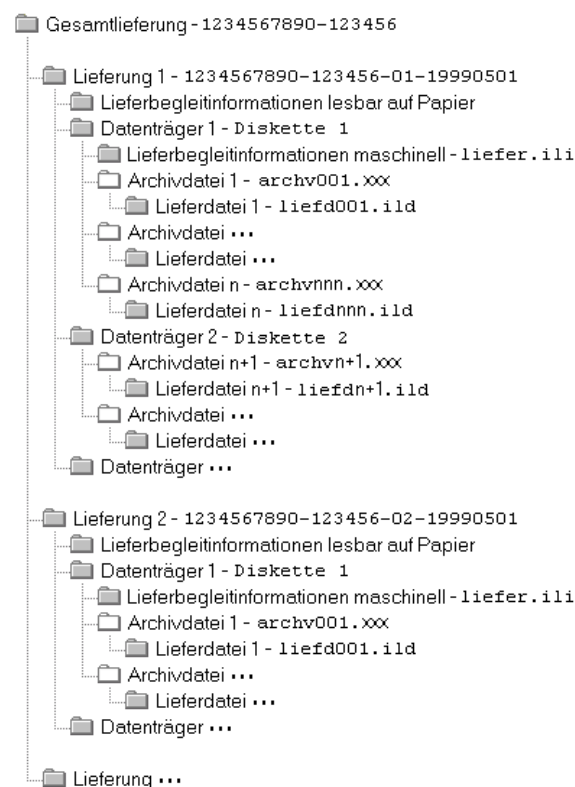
Gesamtlieferung - 1234567890-123456

Lieferung 1 - 1234567890-123456-01-19990501
Lieferbegleitinformationen lesbar auf Papier
Datenträger 1 - Diskette 1
Lieferbegleitinformationen maschinell - liefer.ili
Archivdatei 1 - archv001.xxx
Lieferdatei 1 - liefd001.ild
Archivdatei ...
Lieferdatei ...
Archivdatei n - archvnnn.xxx
Lieferdatei n - liefdnnn.ild
Datenträger 2 - Diskette 2
Archivdatei n+1 - archvn+1.xxx
Lieferdatei n+1 - liefdn+1.ild
Archivdatei ...
Lieferdatei ...
Datenträger ...

Lieferung 2 - 1234567890-123456-02-19990501
Lieferbegleitinformationen lesbar auf Papier
Datenträger 1 - Diskette 1
Lieferbegleitinformationen maschinell - liefer.ili
Archivdatei 1 - archv001.xxx
Lieferdatei 1 - liefd001.ild
Archivdatei ...
Lieferdatei ...
Datenträger ...

Lieferung ...